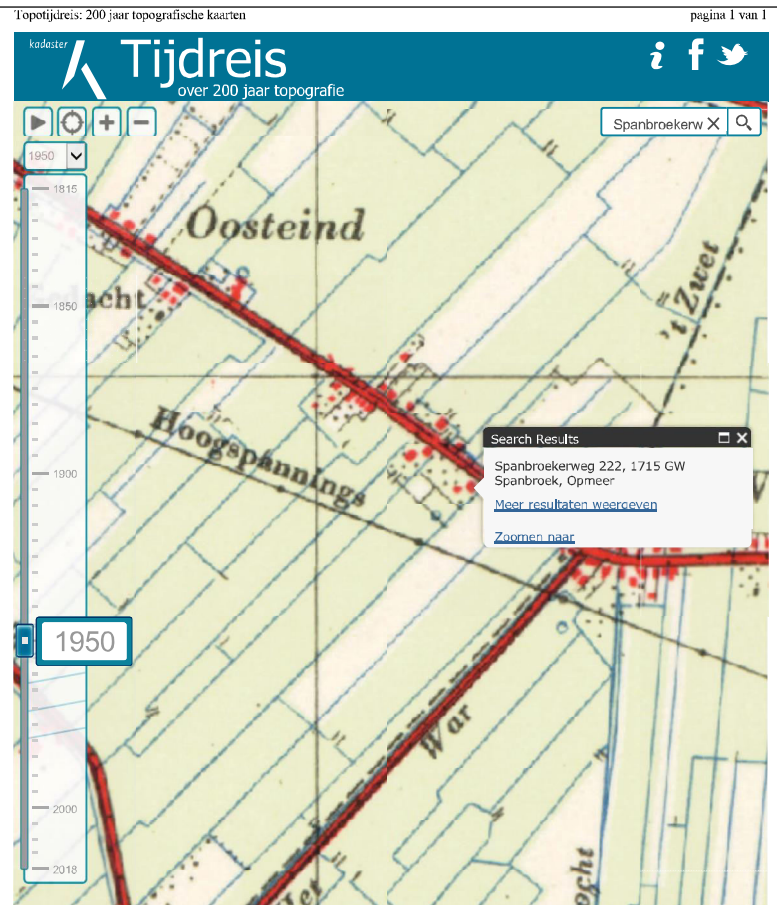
Topotijdreis: 200 jaar topografische kaarten

pagina 1 van 1

kadaster

Tijdreis

over 200 jaar topografie

Spanbroekerw

1950

1815

1850

1900

1950

2000

2018

Oosteind

acht

'tZwet

Hoogspannings

War

Search Results

Spanbroekerweg 222, 1715 GW Spanbroek, Opmeer

Meer resultaten weergeven

Zoomen naar